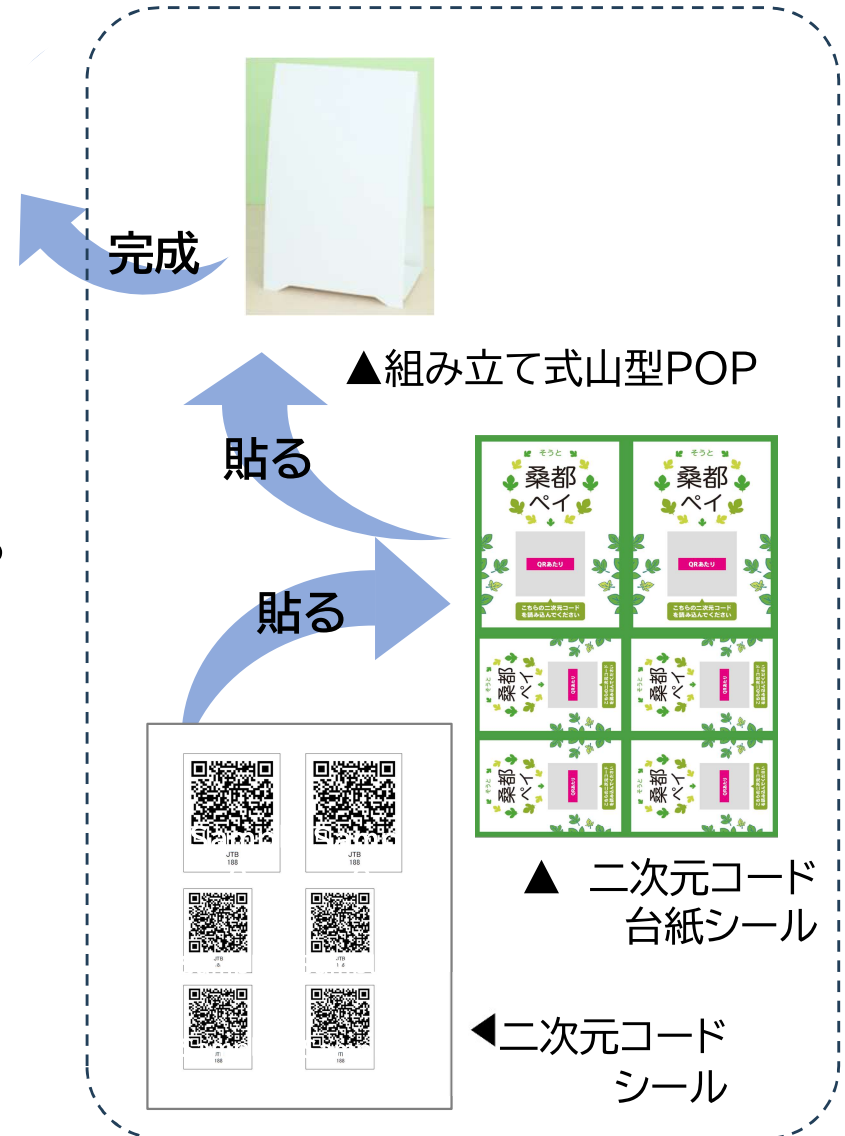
完成

▲組み立て式山型POP

貼る

そうと
桑都
ペイ
QRあたり
こちらの二次元コード
を読み込んでください

そうと
桑都
ペイ
QRあたり
こちらの二次元コード
を読み込んでください

そうと
桑都
ペイ
QRあたり

そうと
桑都
ペイ
QRあたり

そうと
桑都
ペイ
QRあたり

そうと
桑都
ペイ
QRあたり

貼る

JTB
188

JTB
188

JTB
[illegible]

JTB
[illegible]

JTB
188

JTB
188

▲ 二次元コード
台紙シール

◀二次元コード
シール